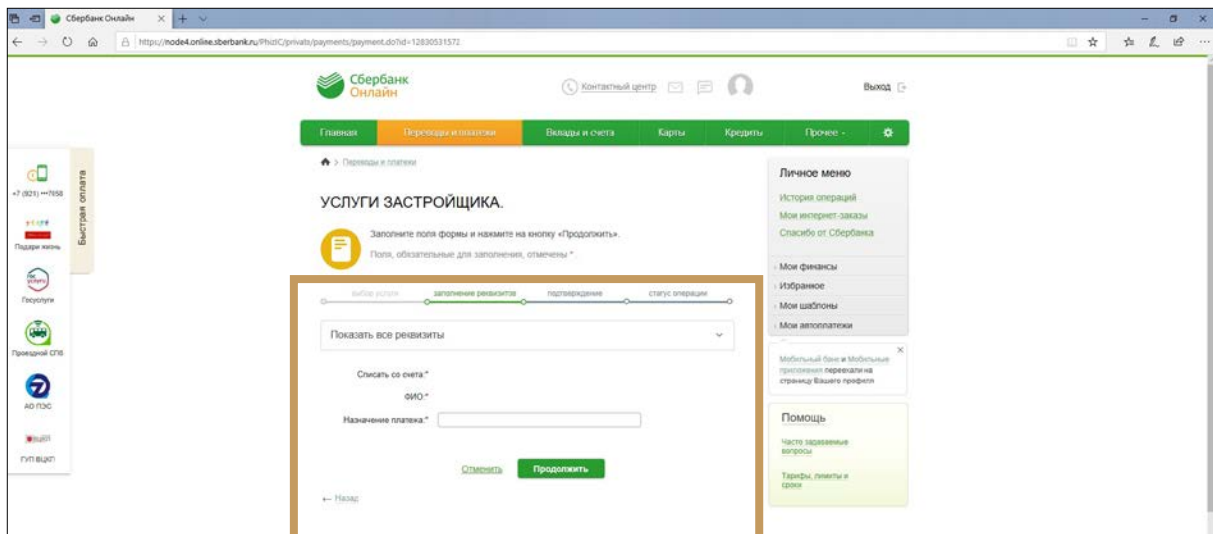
Сбербанк Онлайн

https://node4.online.sberbank.ru/PhizIC/private/payments/payment.do?id=12830531572

Сбербанк Онлайн

Контактный центр

Выход

Главная | Переводы и платежи | Вклады и счета | Карты | Кредиты | Прочее

Быстрая оплата

+7 (921) ***7658

Подари жизнь

Госуслуги

Проездной СПБ

АО ПЭС

ГУП ВЦКП

Переводы и платежи

УСЛУГИ ЗАСТРОЙЩИКА.

Заполните поля формы и нажмите на кнопку «Продолжить».

Поля, обязательные для заполнения, отмечены *.

выбор услуги | заполнение реквизитов | подтверждение | статус операции

Показать все реквизиты

Списать со счета:*

ФИО:*

Назначение платежа:*

Отменить

Продолжить

← Назад

Личное меню

История операций

Мои интернет-заказы

Спасибо от Сбербанка

Мои финансы

Избранное

Мои шаблоны

Мои автоплатежи

Мобильный банк и Мобильные приложения переехали на страницу Вашего профиля

Помощь

Часто задаваемые вопросы

Тарифы, лимиты и сроки